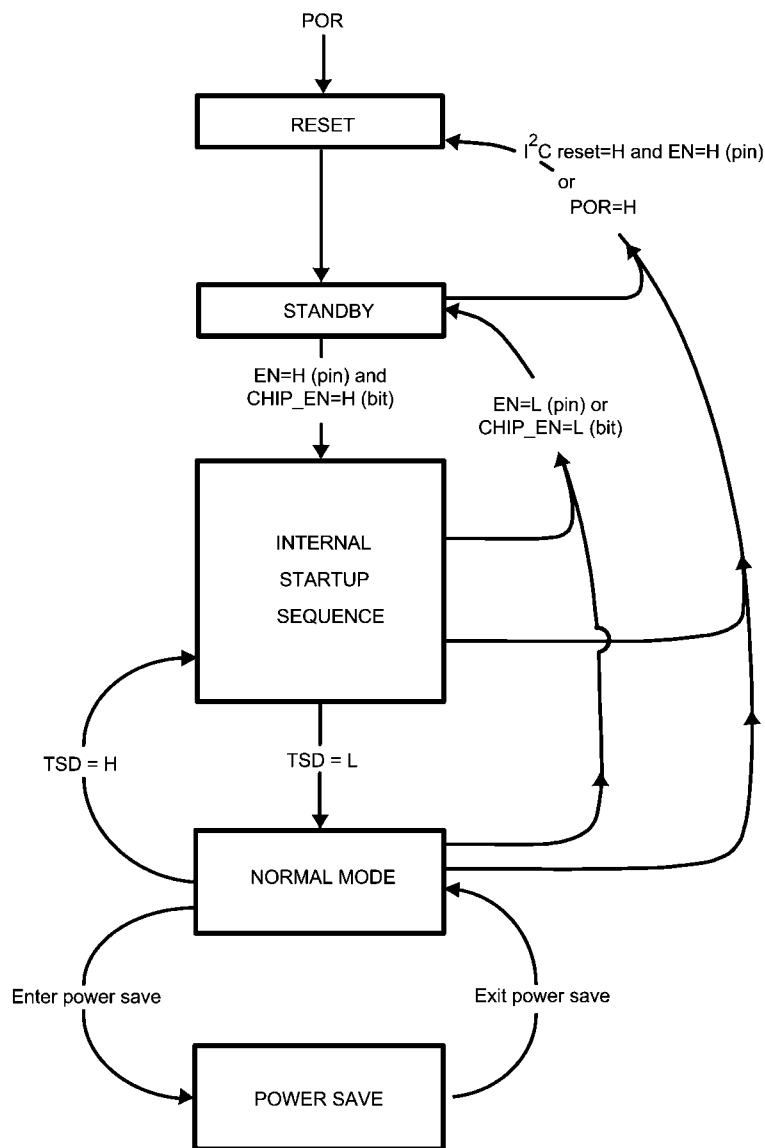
POR

RESET

$I^2C$ reset=H and EN=H (pin)
or
POR=H

STANDBY

EN=H (pin) and
CHIP_EN=H (bit)

EN=L (pin) or
CHIP_EN=L (bit)

INTERNAL
STARTUP
SEQUENCE

TSD = H

TSD = L

NORMAL MODE

Enter power save

Exit power save

POWER SAVE